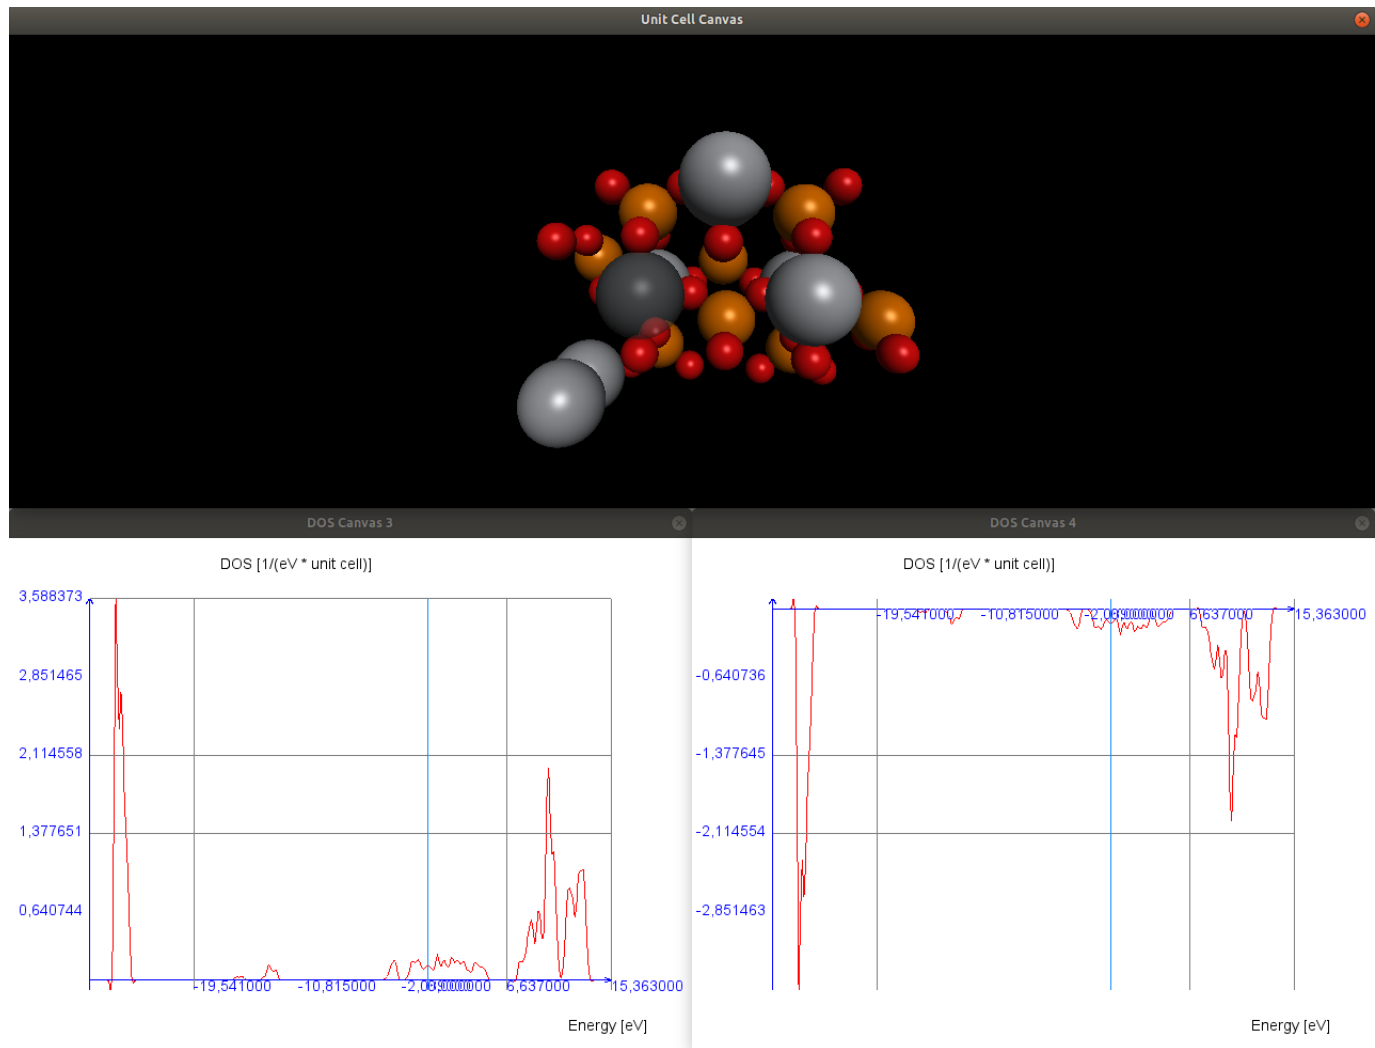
Unit Cell Canvas

DOS Canvas 3

DOS [1/(eV * unit cell)]

3,588373
2,851465
2,114558
1,377651
0,640744

-19,541000 -10,815000 -2,089000000 6,637000 15,363000

Energy [eV]

DOS Canvas 4

DOS [1/(eV * unit cell)]

-19,541000 -10,815000 -2,089000000 6,637000 15,363000

-0,640736
-1,377645
-2,114554
-2,851463

Energy [eV]